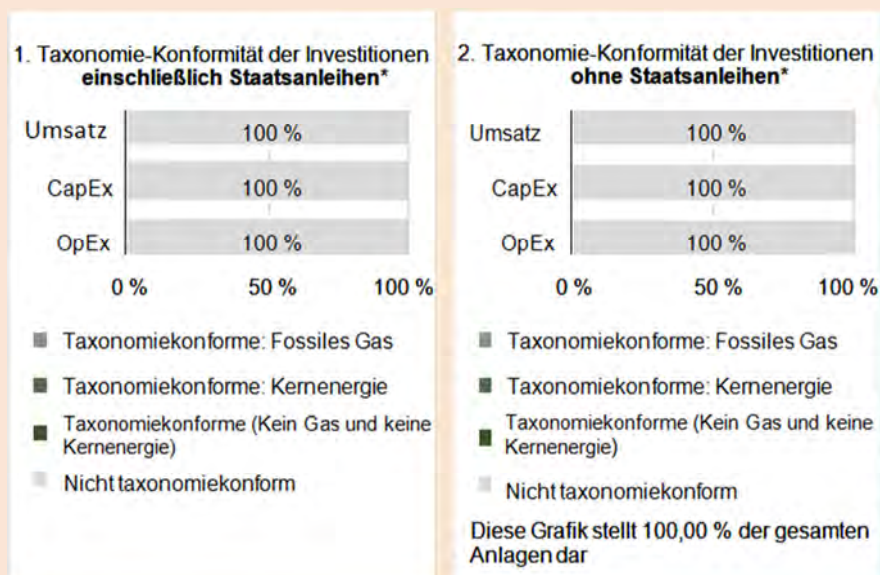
1. Taxonomie-Konformität der Investitionen **einschließlich Staatsanleihen***

Umsatz 100 %
CapEx 100 %
OpEx 100 %

0 % 50 % 100 %

Taxonomiekonforme: Fossiles Gas

Taxonomiekonforme: Kernenergie

Taxonomiekonforme (Kein Gas und keine Kernenergie)

Nicht taxonomiekonform

2. Taxonomie-Konformität der Investitionen **ohne Staatsanleihen***

Umsatz 100 %
CapEx 100 %
OpEx 100 %

0 % 50 % 100 %

Taxonomiekonforme: Fossiles Gas

Taxonomiekonforme: Kernenergie

Taxonomiekonforme (Kein Gas und keine Kernenergie)

Nicht taxonomiekonform

Diese Grafik stellt 100,00 % der gesamten Anlagen dar